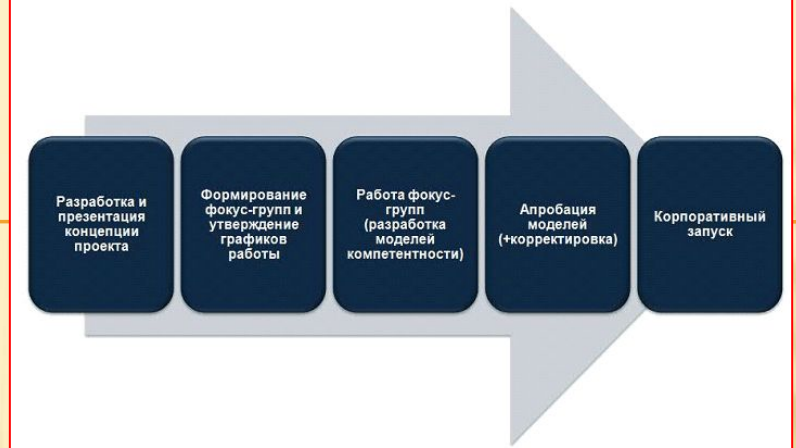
Разработка и презентация концепции проекта

Формирование фокус-групп и утверждение графиков работы

Работа фокус-групп (разработка моделей компетентности)

Апробация моделей (+корректировка)

Корпоративный запуск